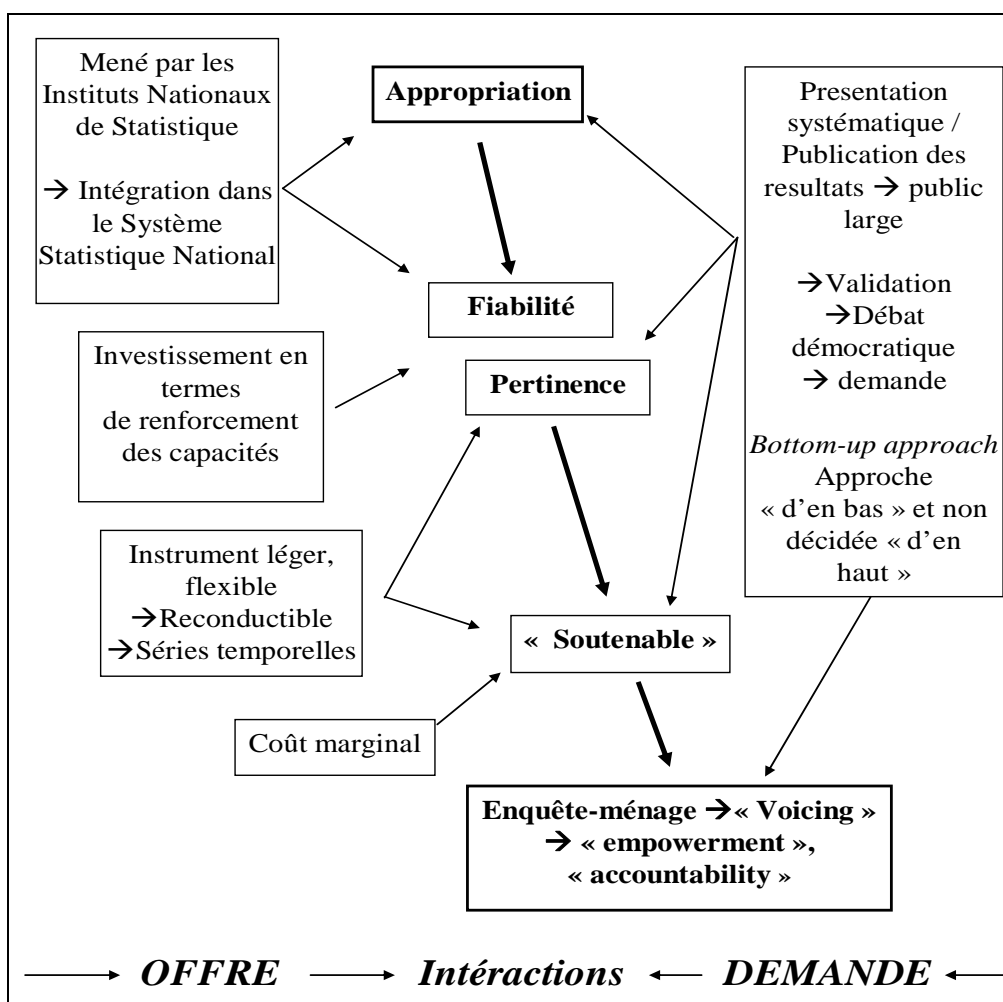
Mené par les Instituts Nationaux de Statistique

→ Intégration dans le Système Statistique National

**Appropriation**

Presentation systématique / Publication des resultats → public large

→Validation
→Débat démocratique
→ demande

*Bottom-up approach*
Approche « d'en bas » et non décidée « d'en haut »

**Fiabilité**

Investissement en termes de renforcement des capacités

**Pertinence**

Instrument léger, flexible
→Reconductible
→Séries temporelles

**« Soutenable »**

Coût marginal

**Enquête-ménage →« Voicing » → « empowerment », « accountability »**

→ ***OFFRE*** → ***Intéractions*** ← ***DEMANDE*** ←